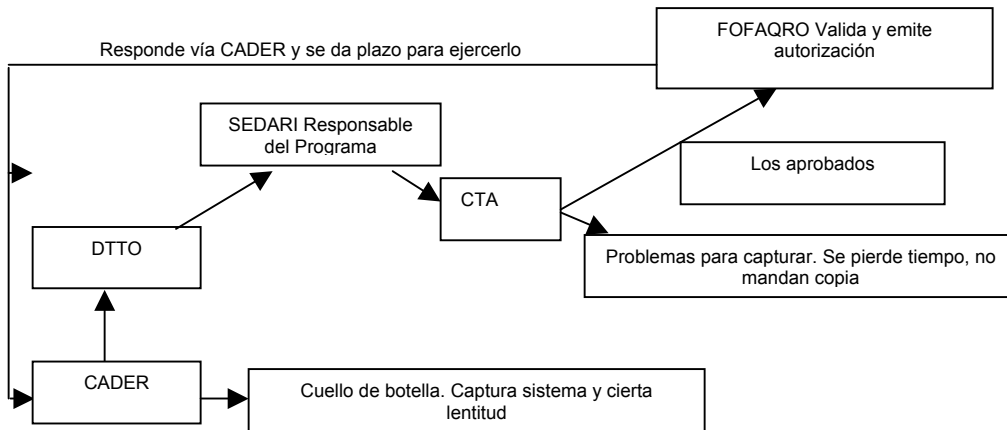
Responde vía CADER y se da plazo para ejercerlo

FOFAQRO Valida y emite autorización

SEDARI Responsable del Programa

Los aprobados

CTA

DTTO

Problemas para capturar. Se pierde tiempo, no mandan copia

CADER

Cuello de botella. Captura sistema y cierta lentitud